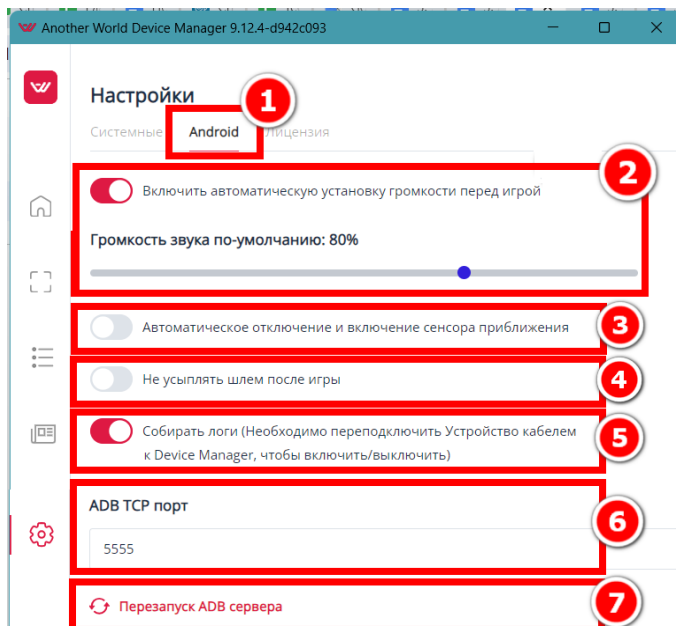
Another World Device Manager 9.12.4-d942c093

Настройки

Системные Android Лицензия

1

2

Включить автоматическую установку громкости перед игрой

Громкость звука по-умолчанию: 80%

Автоматическое отключение и включение сенсора приближения

3

Не усыплять шлем после игры

4

Собирать логи (Необходимо переподключить Устройство кабелем к Device Manager, чтобы включить/выключить)

5

ADB TCP порт

5555

6

Перезапуск ADB сервера

7